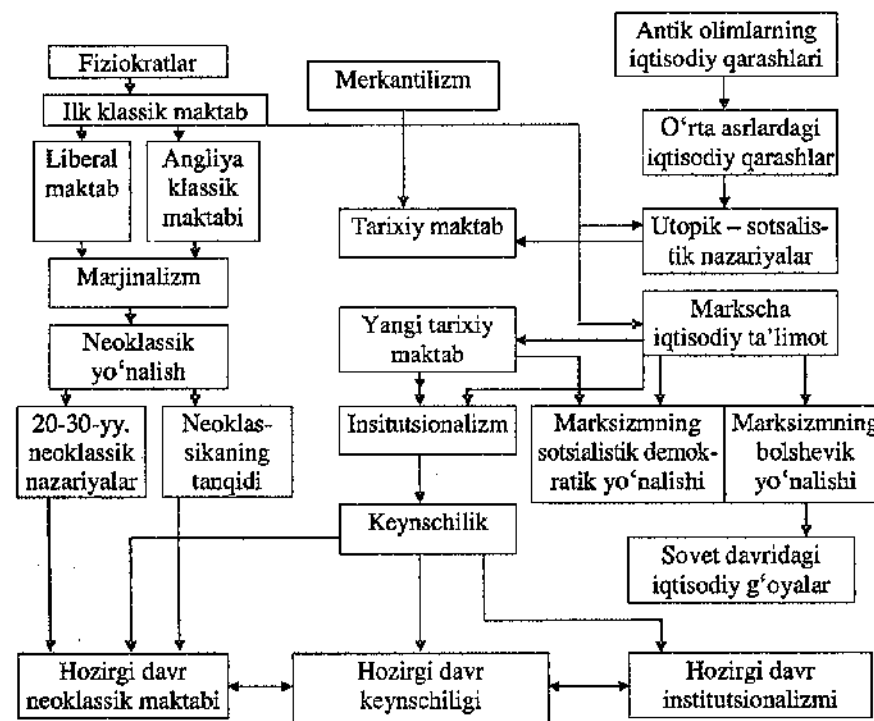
Fiziokratlar

Ilk klassik maktab

Liberal maktab

Angliya klassik maktabi

Marjinalizm

Neoklassik yo'nalish

20-30-yy. neoklassik nazariyalar

Neoklassikaning tanqidi

Merkantilizm

Tarixiy maktab

Yangi tarixiy maktab

Insitutsionalizm

Keynschilik

Antik olimlarning iqtisodiy qarashlari

O'rta asrlardagi iqtisodiy qarashlar

Utopik – sotsalistik nazariyalar

Markscha iqtisodiy ta'limot

Marksizmning sotsialistik demokratik yo'nalishi

Marksizmning bolshevik yo'nalishi

Sovet davridagi iqtisodiy g'oyalar

Hozirgi davr neoklassik maktabi

Hozirgi davr keynschiligi

Hozirgi davr institutsionalizmi